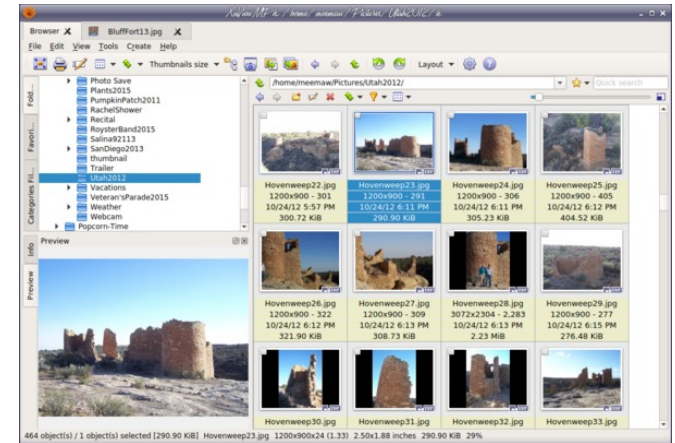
XnViewMP 0.x - /home/meemaw/Pictures/Utah2012/

Browser ✕ BluffFort13.jpg ✕

File Edit View Tools Create Help

Thumbnails size

Layout

/home/meemaw/Pictures/Utah2012/

Quick search

Fold... Favori... Categories Fil... Info Preview

Photo Save
Plants2015
PumpkinPatch2011
RachelShower
Recital
RoysterBand2015
Salina92113
SanDiego2013
thumbnail
Trailer
Utah2012
Vacations
Veteran'sParade2015
Weather
Webcam
Popcorn-Time

Preview

| Hovenweep22.jpg 1200x900 - 301 10/24/12 5:57 PM 300.72 KiB | Hovenweep23.jpg 1200x900 - 291 10/24/12 6:11 PM 290.90 KiB | Hovenweep24.jpg 1200x900 - 306 10/24/12 6:11 PM 305.23 KiB | Hovenweep25.jpg 1200x900 - 405 10/24/12 6:12 PM 404.52 KiB |
|---|---|---|---|
| Hovenweep26.jpg 1200x900 - 322 10/24/12 6:12 PM 321.90 KiB | Hovenweep27.jpg 1200x900 - 309 10/24/12 6:12 PM 308.73 KiB | Hovenweep28.jpg 3072x2304 - 2.283 10/24/12 6:12 PM 2.23 MiB | Hovenweep29.jpg 1200x900 - 277 10/24/12 6:15 PM 276.48 KiB |
| Hovenweep30.jpg | Hovenweep31.jpg | Hovenweep32.jpg | Hovenweep33.jpg |

464 object(s) / 1 object(s) selected [290.90 KiB] Hovenweep23.jpg 1200x900x24 (1.33) 2.50x1.88 inches 290.90 KiB 29%